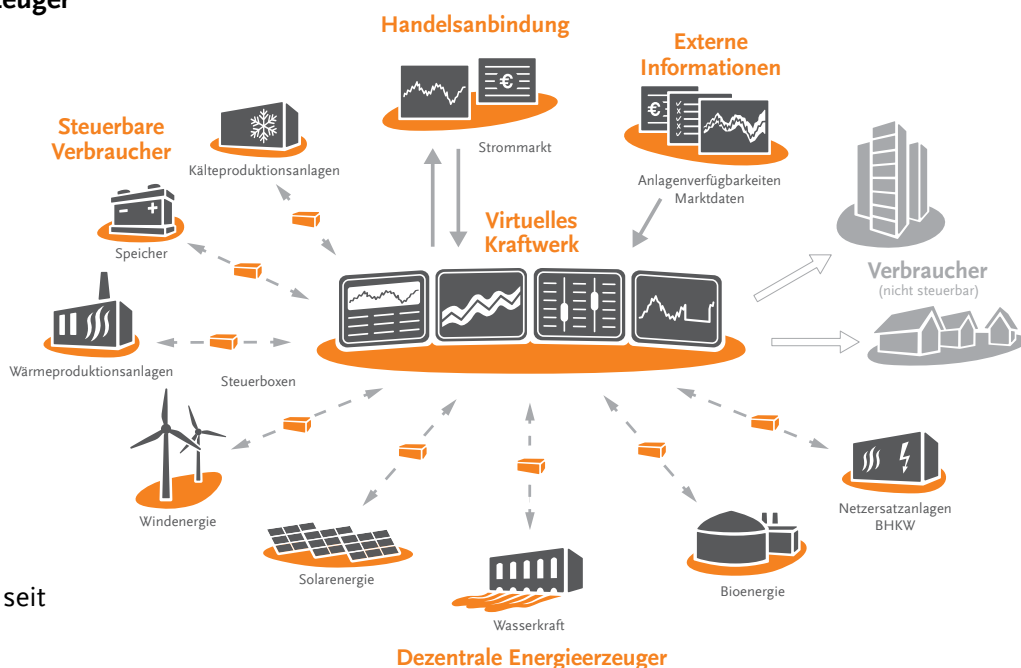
zeuger

Handelsanbindung

Externe Informationen

Steuerbare Verbraucher

Kälteproduktionsanlagen

Strommarkt

Anlagenverfügbarkeiten Marktdaten

Speicher

Virtuelles Kraftwerk

Verbraucher
(nicht steuerbar)

Wärmeproduktionsanlagen

Steuerboxen

Windenergie

Netzersatzanlagen BHKW

Solarenergie

Bioenergie

seit

Wasserkraft

Dezentrale Energieerzeuger